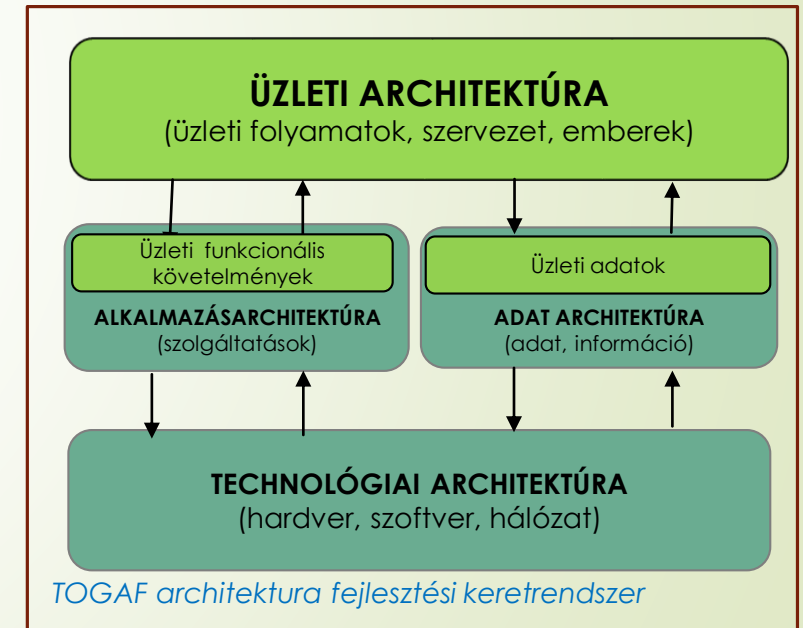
ÜZLETI ARCHITEKTÚRA
(üzleti folyamatok, szervezet, emberek)

Üzleti funkcionális követelmények

ALKALMAZÁSARCHITEKTÚRA
(szolgáltatások)

Üzleti adatok

ADAT ARCHITEKTÚRA
(adat, információ)

TECHNOLÓGIAI ARCHITEKTÚRA
(hardver, szoftver, hálózat)

TOGAF architektura fejlesztési keretrendszer